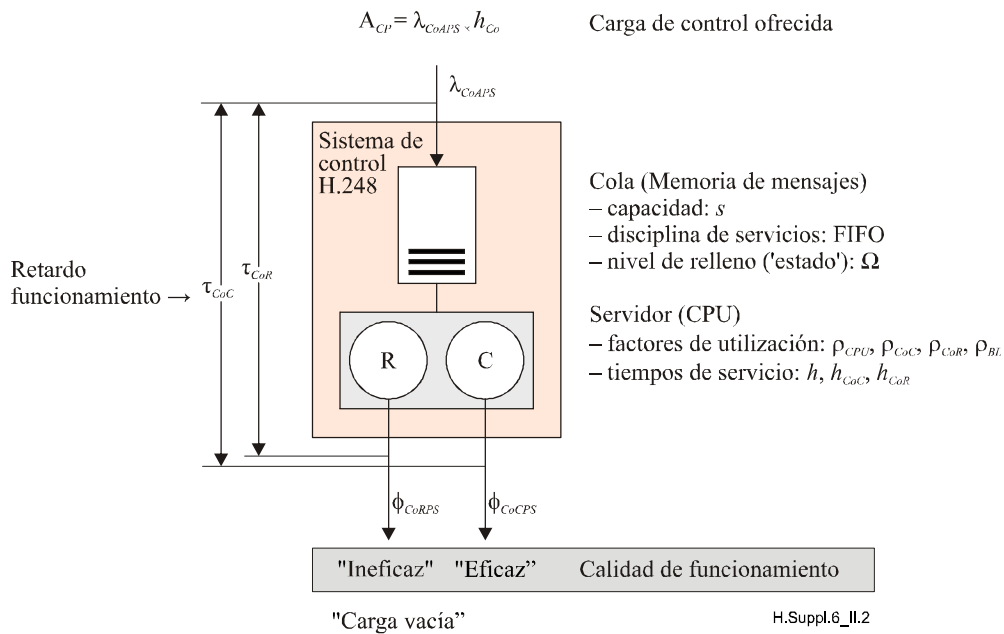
$A_{CP} = \lambda_{CoAPS} \times h_{Co}$ Carga de control ofrecida

$\lambda_{CoAPS}$

Sistema de control H.248

Cola (Memoria de mensajes)
– capacidad: $s$
– disciplina de servicios: FIFO
– nivel de relleno ('estado'): $\Omega$

Retardo funcionamiento → $\tau_{CoC}$

$\tau_{CoR}$

Servidor (CPU)
– factores de utilización: $\rho_{CPU}$, $\rho_{CoC}$, $\rho_{CoR}$, $\rho_{BL}$
– tiempos de servicio: $h$, $h_{CoC}$, $h_{CoR}$

R

C

$\phi_{CoRPS}$

$\phi_{CoCPS}$

"Ineficaz" "Eficaz" Calidad de funcionamiento

"Carga vacía"

H.Suppl.6_II.2